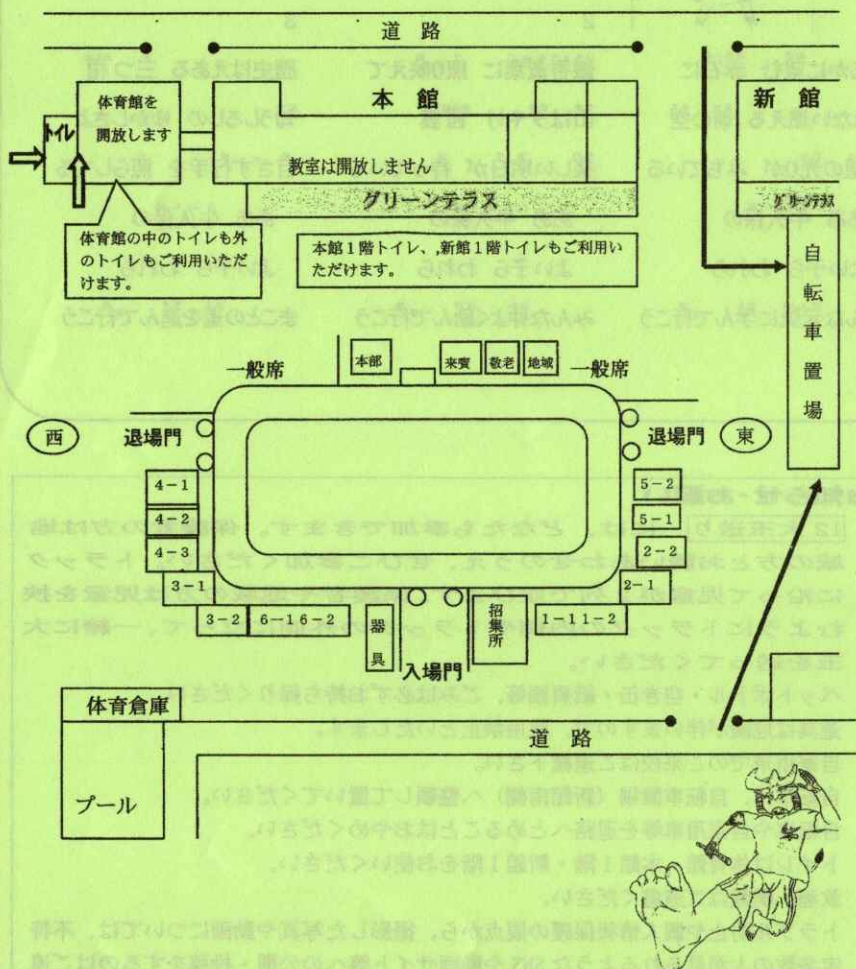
道路

本館

新館

トイレ

体育館を開放します

教室は開放しません

グリーンテラス

グリーンテラス

体育館の中のトイレも外のトイレもご利用いただけます。

本館1階トイレ，新館1階トイレもご利用いただけます。

自転車置場

本部

来賓

敬老

地域

一般席

一般席

西

退場門

退場門

東

4－1

4－2

4－3

3－1

3－2

6－1

6－2

器具

招集所

入場門

1－1

1－2

2－1

2－2

5－1

5－2

体育倉庫

プール

道路